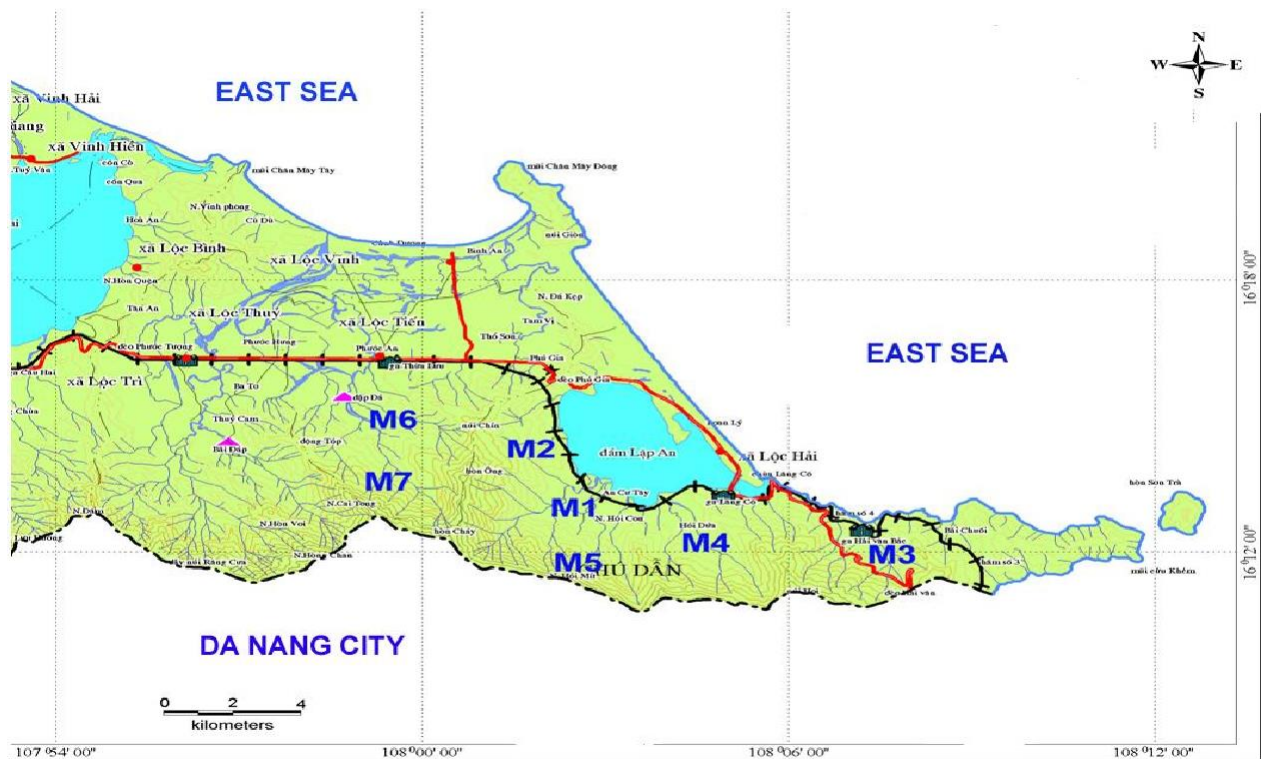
N
W E
S

EAST SEA

xã Vinh Hải
xã Vinh Hiền
mũi Chân Mây Tây
mũi Chân Mây Đông
N.Vinh phong
xã Lộc Bình
xã Lộc Vĩnh
xã Lộc Thủy
xã Lộc Tiến
xã Lộc Trì
N. Đá Kẹp
Thổ Sơn
Phú Gia
đèo Phú Gia
đèo Phước Tượng
Phước Hưng
Phước An
Thừa Lưu
Bà Tô
Thủy Cam
đập Đá
Bãi Dập
đầm Lập An
xã Lộc Hải
Lăng Cô
An Cư Tây
N. Hói Con
Hói Dừa
hòn Chảy
N.Cái Tong
N.Hòn Voi
N.Bông Chan
Hói Mít
THỦ DẦN
Hải Vân Bắc
Bãi Chuối
đèo Hải Vân
hòn Sơn Trà
mũi cửa Khém

EAST SEA

M6
M2
M7
M1
M4
M5
M3

DA NANG CITY

0 2 4
kilometers

107°54' 00"
108°00' 00"
108°06' 00"
108°12' 00"
16°18' 00"
16°12' 00"